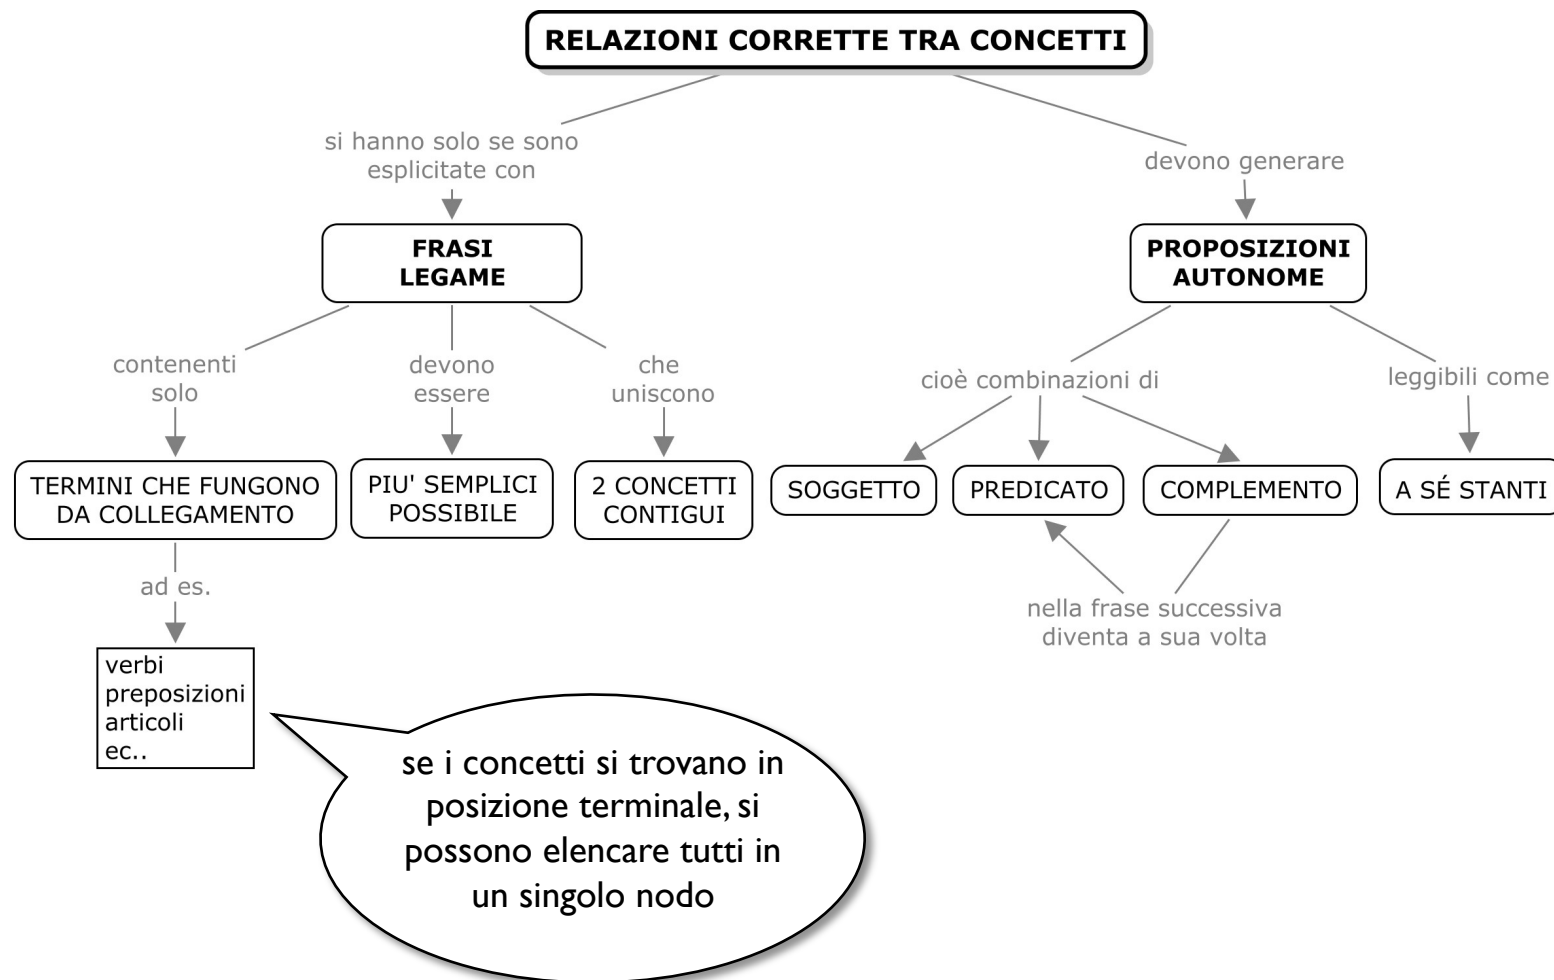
RELAZIONI CORRETTE TRA CONCETTI

si hanno solo se sono esplicitate con

FRASI LEGAME

contenenti solo

TERMINI CHE FUNGONO DA COLLEGAMENTO

ad es.

verbi
preposizioni
articoli
ec..

devono essere

PIU' SEMPLICI POSSIBILE

che uniscono

2 CONCETTI CONTIGUI

se i concetti si trovano in posizione terminale, si possono elencare tutti in un singolo nodo

devono generare

PROPOSIZIONI AUTONOME

cioè combinazioni di

SOGGETTO

PREDICATO

COMPLEMENTO

nella frase successiva diventa a sua volta

leggibili come

A SÉ STANTI